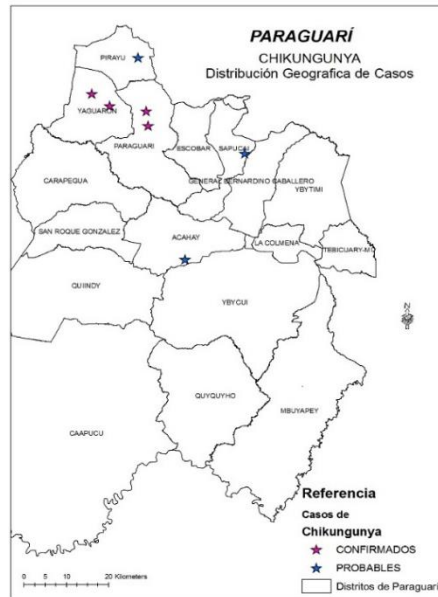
PARAGUARÍ
CHIKUNGUNYA
Distribución Geografica de Casos

PIRAYU
YAGUARON
PARAGUARI
ESCOBAR
SAPUCAI
GENERAL BERNARDINO CABALLERO
YBYTIMI
CARAPEGUA
SAN ROQUE GONZALEZ
ACAHAY
LA COLMENA
TEBICUARY-MI
QUIINDY
YBYCUI
QUYQUYHO
MBUYAPEY
CAAPUCU

Referencia
Casos de
Chikungunya
CONFIRMADOS
PROBABLES
Distritos de Paraguari

0 5 10 20 Kilometers